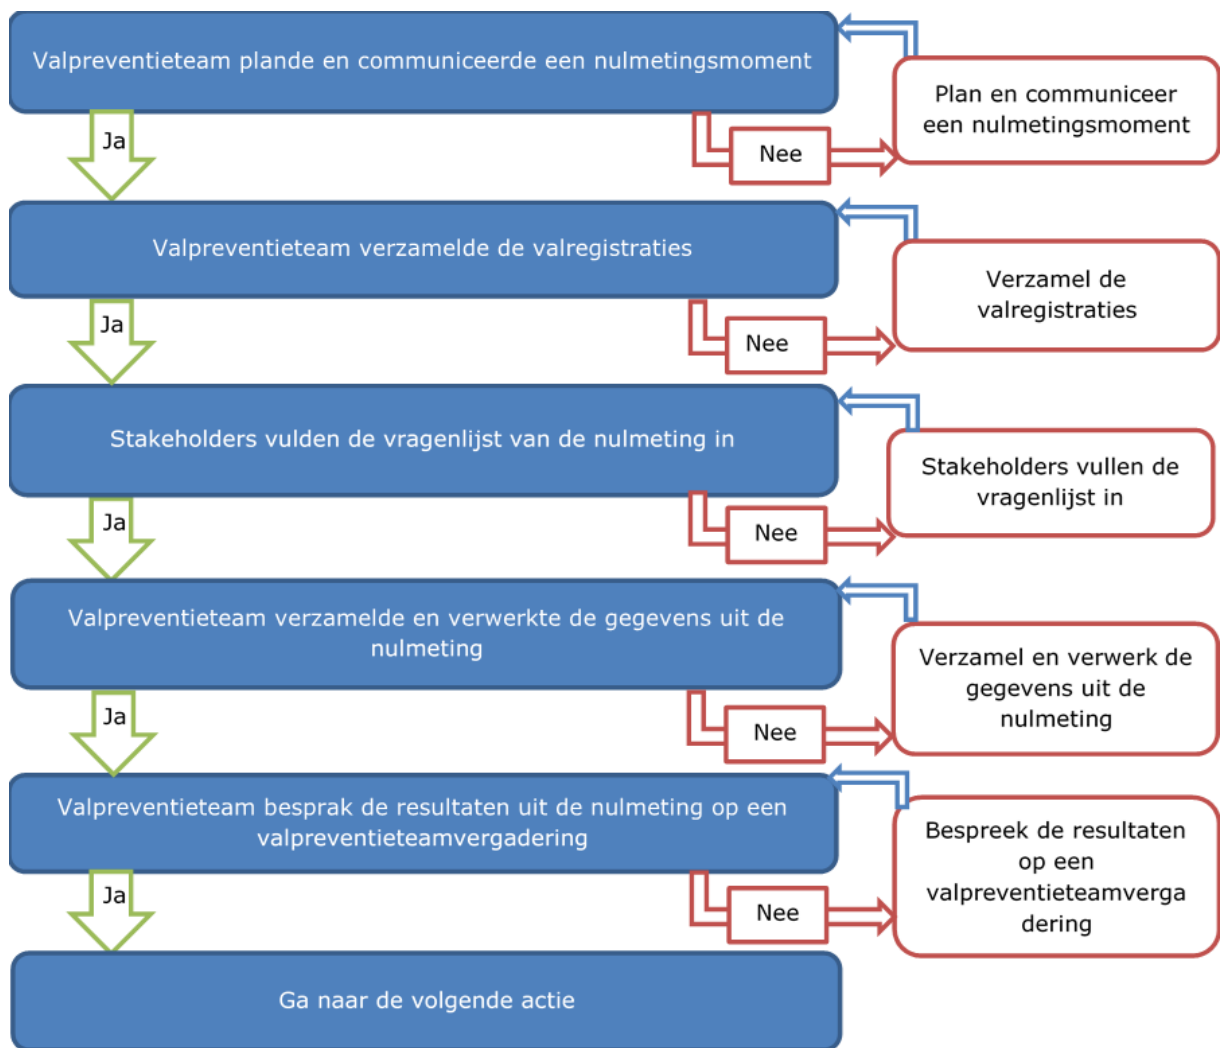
Valpreventieteam plande en communiceerde een nulmetingsmoment

Plan en communiceer een nulmetingsmoment

Ja

Nee

Valpreventieteam verzamelde de valregistraties

Verzamel de valregistraties

Ja

Nee

Stakeholders vulden de vragenlijst van de nulmeting in

Stakeholders vullen de vragenlijst in

Ja

Nee

Valpreventieteam verzamelde en verwerkte de gegevens uit de nulmeting

Verzamel en verwerk de gegevens uit de nulmeting

Ja

Nee

Valpreventieteam besprak de resultaten uit de nulmeting op een valpreventieteamvergadering

Bespreek de resultaten op een valpreventieteamvergadering

Ja

Nee

Ga naar de volgende actie